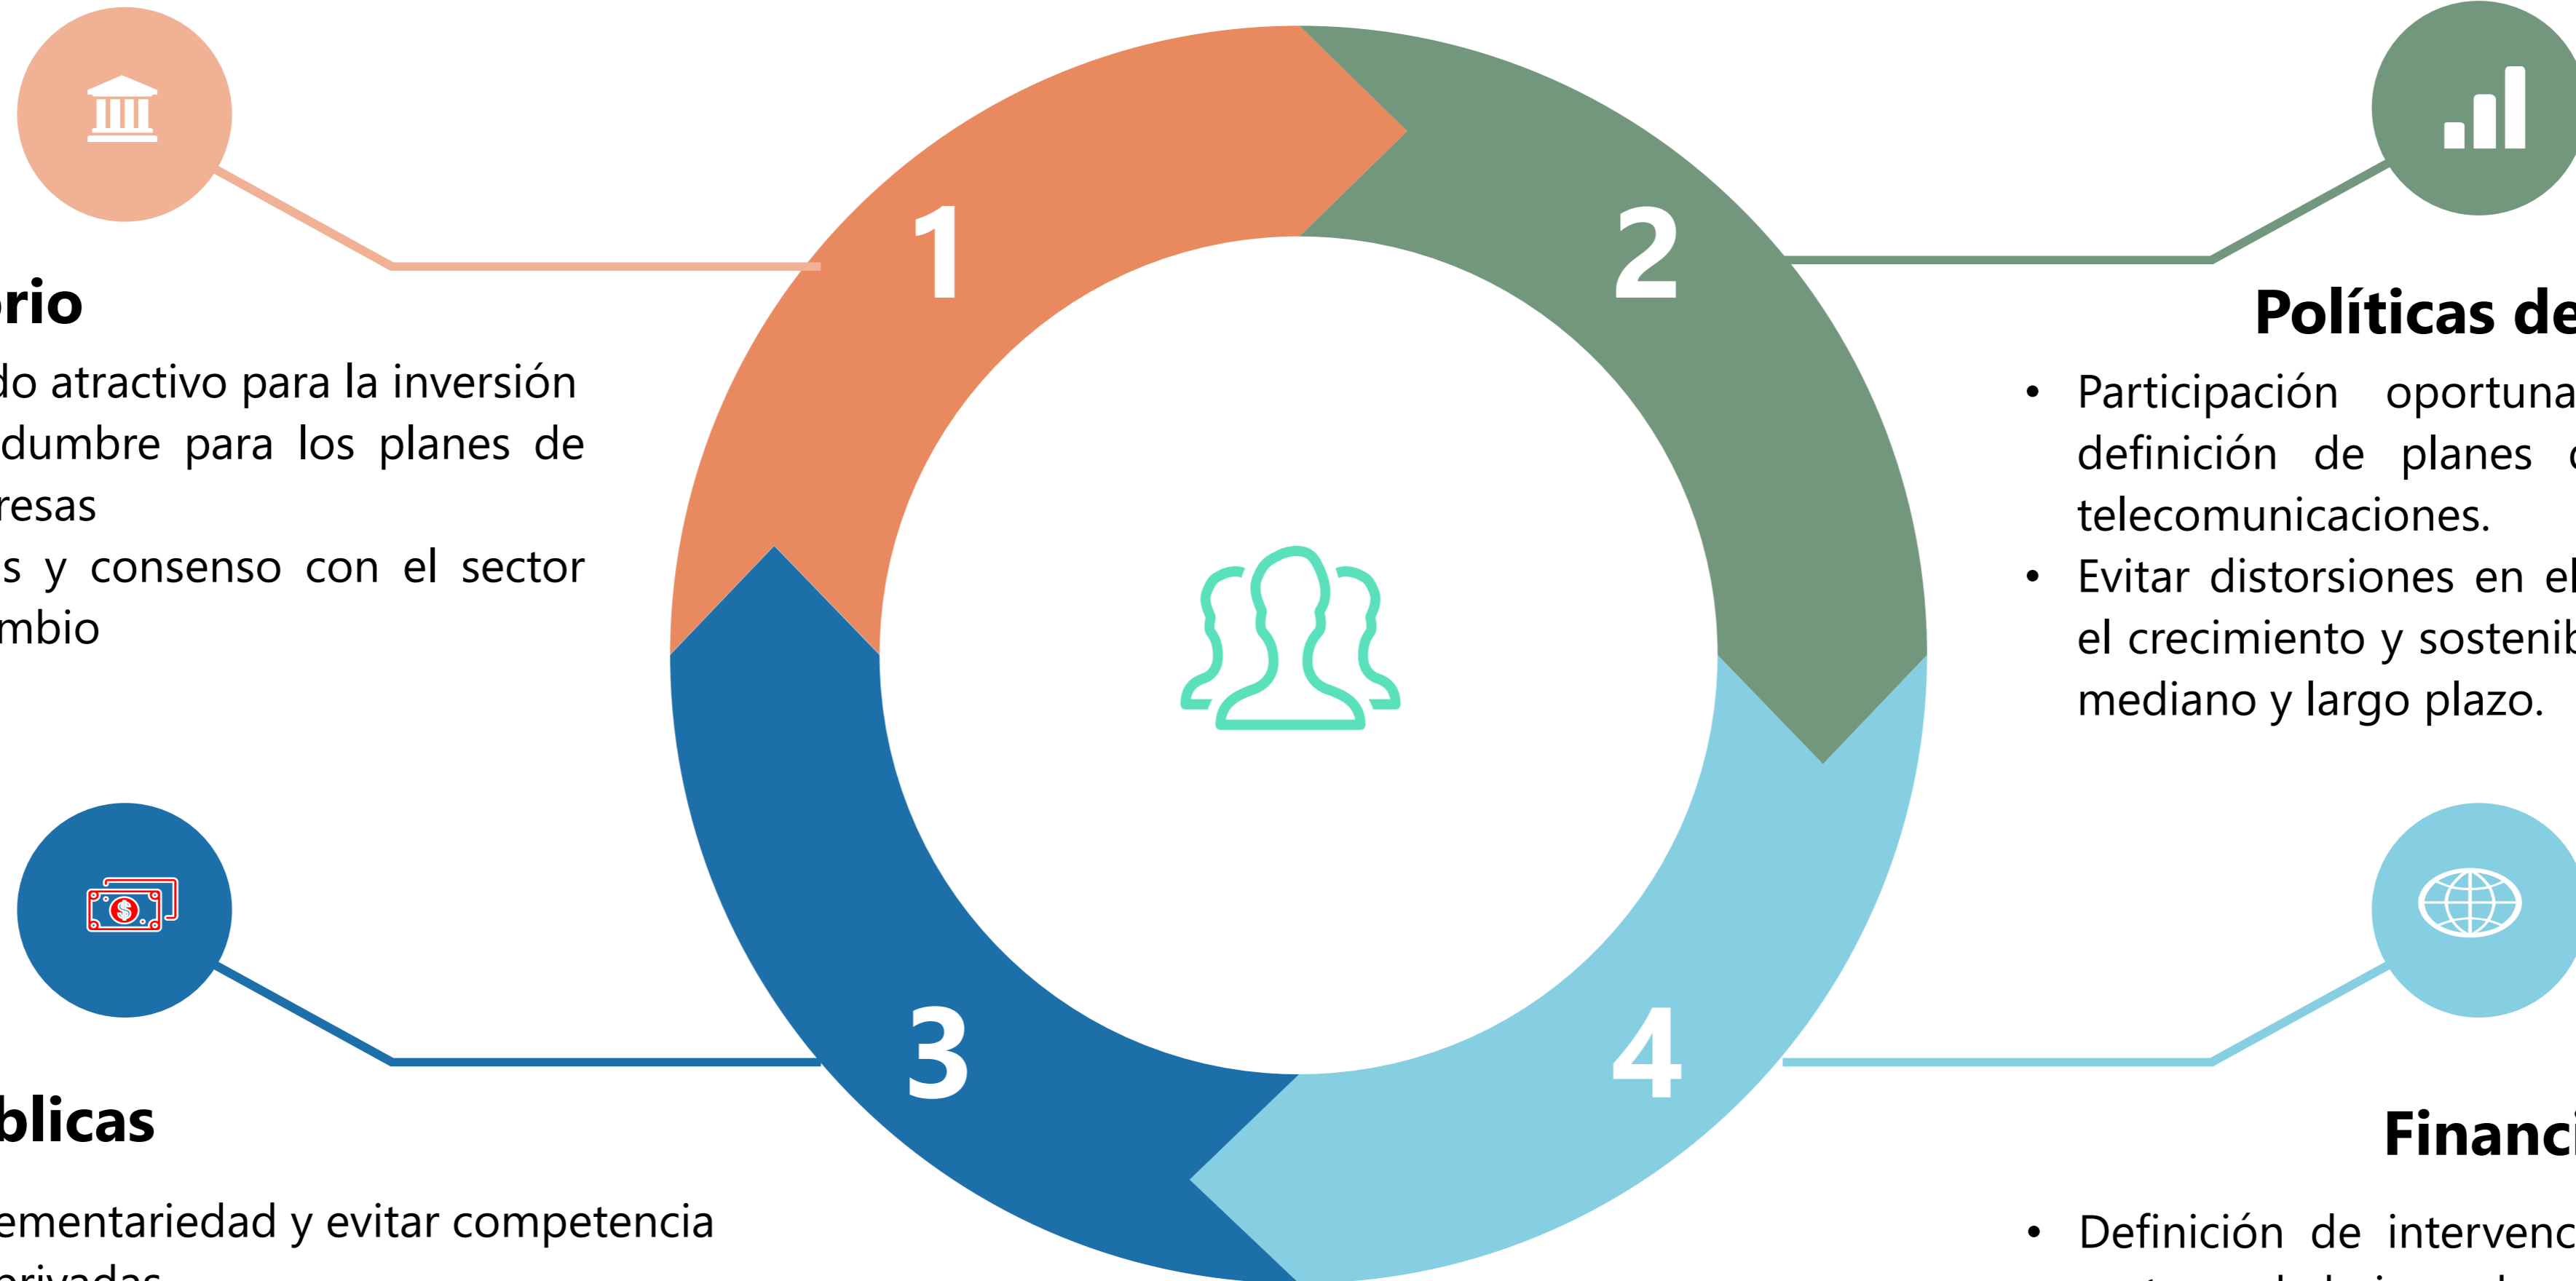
rio

do atractivo para la inversión
dumbre para los planes de
resas
s y consenso con el sector
mbio

1

2

Políticas de

• Participación oportuna
definición de planes
telecomunicaciones.
• Evitar distorsiones en el
el crecimiento y sostenib
mediano y largo plazo.

3

4

blicas

ementariedad y evitar competencia
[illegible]

Financi

• Definición de intervenc
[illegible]